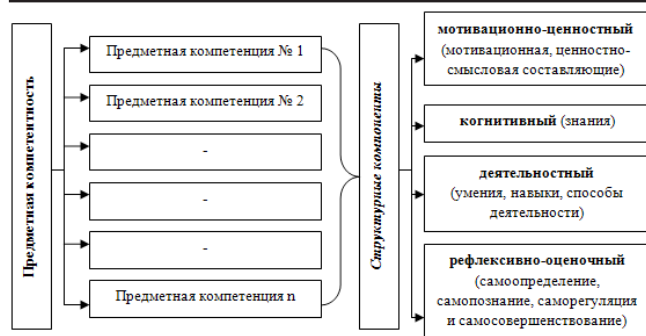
Предметная компетентность

Предметная компетенция № 1

Предметная компетенция № 2

-

-

-

Предметная компетенция n

Структурные компоненты

мотивационно-ценностный (мотивационная, ценностно-смысловая составляющие)

когнитивный (знания)

деятельностный (умения, навыки, способы деятельности)

рефлексивно-оценочный (самоопределение, самопознание, саморегуляция и самосовершенствование)